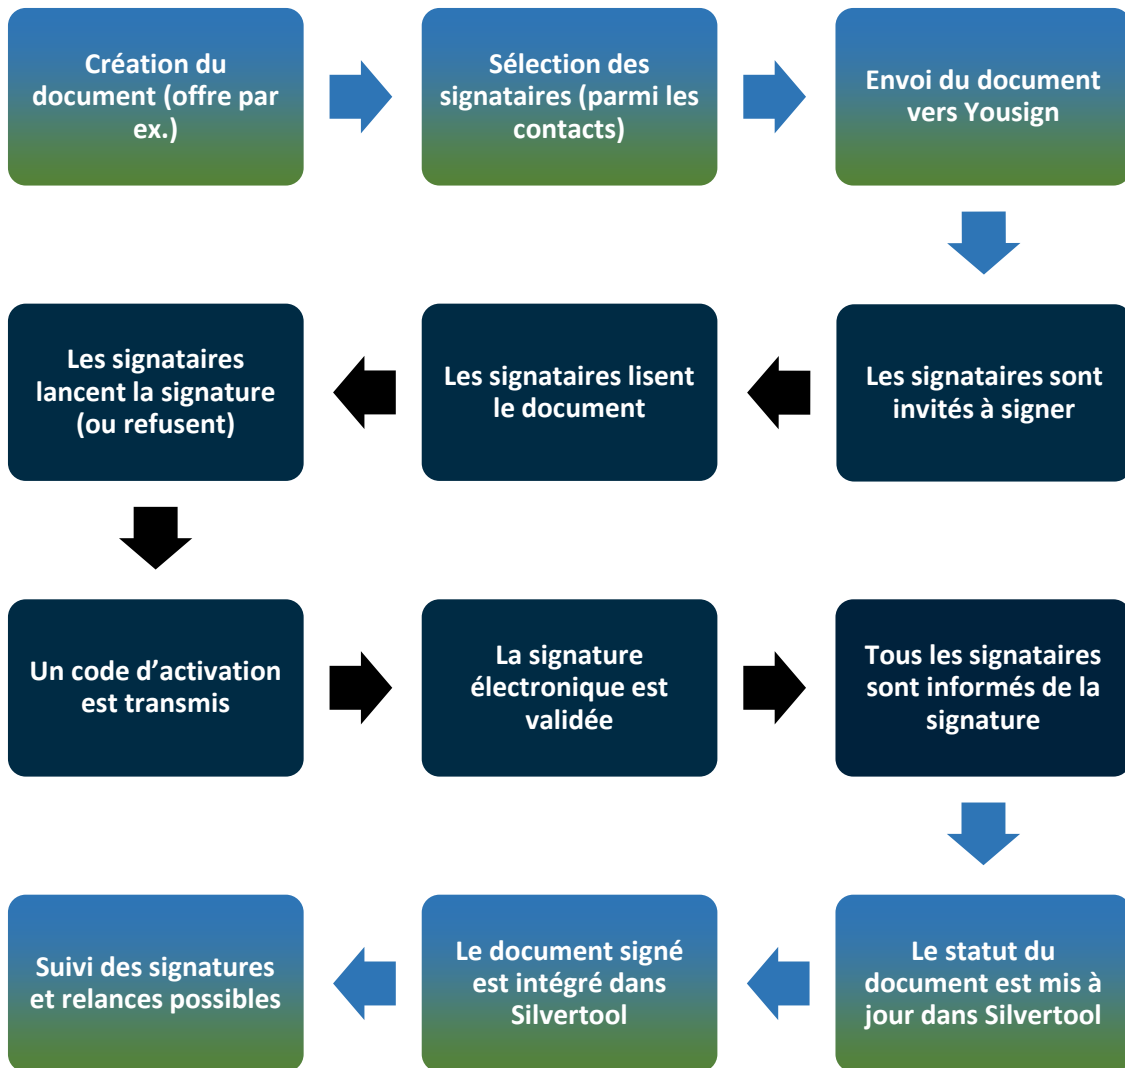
Création du document (offre par ex.)

Sélection des signataires (parmi les contacts)

Envoi du document vers Yousign

Les signataires sont invités à signer

Les signataires lisent le document

Les signataires lancent la signature (ou refusent)

Un code d'activation est transmis

La signature électronique est validée

Tous les signataires sont informés de la signature

Le statut du document est mis à jour dans Silvertool

Le document signé est intégré dans Silvertool

Suivi des signatures et relances possibles